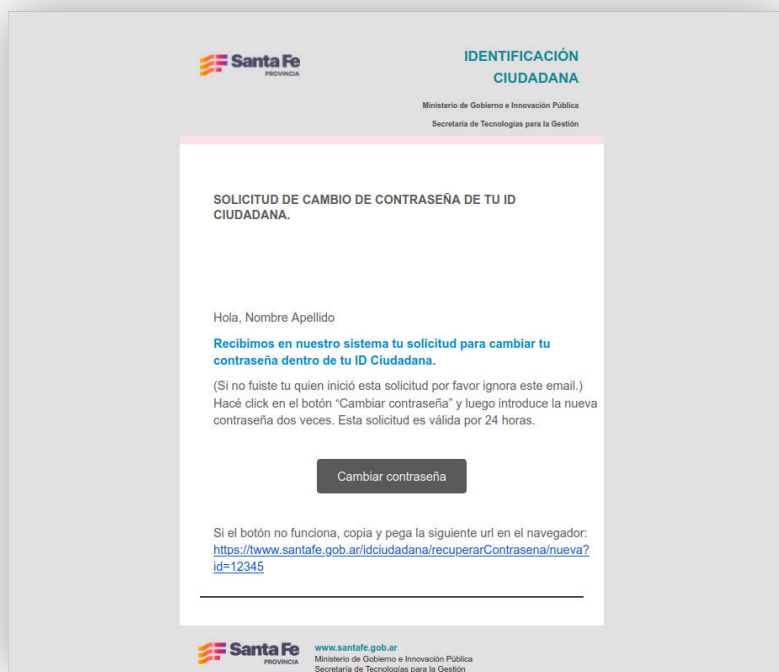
Santa Fe
PROVINCIA

IDENTIFICACIÓN CIUDADANA

Ministerio de Gobierno e Innovación Pública

Secretaría de Tecnologías para la Gestión

SOLICITUD DE CAMBIO DE CONTRASEÑA DE TU ID CIUDADANA.

Hola, Nombre Apellido

Recibimos en nuestro sistema tu solicitud para cambiar tu contraseña dentro de tu ID Ciudadana.

(Si no fuiste tu quien inició esta solicitud por favor ignora este email.) Hacé click en el botón "Cambiar contraseña" y luego introduce la nueva contraseña dos veces. Esta solicitud es válida por 24 horas.

Cambiar contraseña

Si el botón no funciona, copia y pega la siguiente url en el navegador: https://twww.santafe.gob.ar/idciudadana/recuperarContrasena/nueva?id=12345

Santa Fe
PROVINCIA

www.santafe.gob.ar
Ministerio de Gobierno e Innovación Pública
Secretaría de Tecnologías para la Gestión